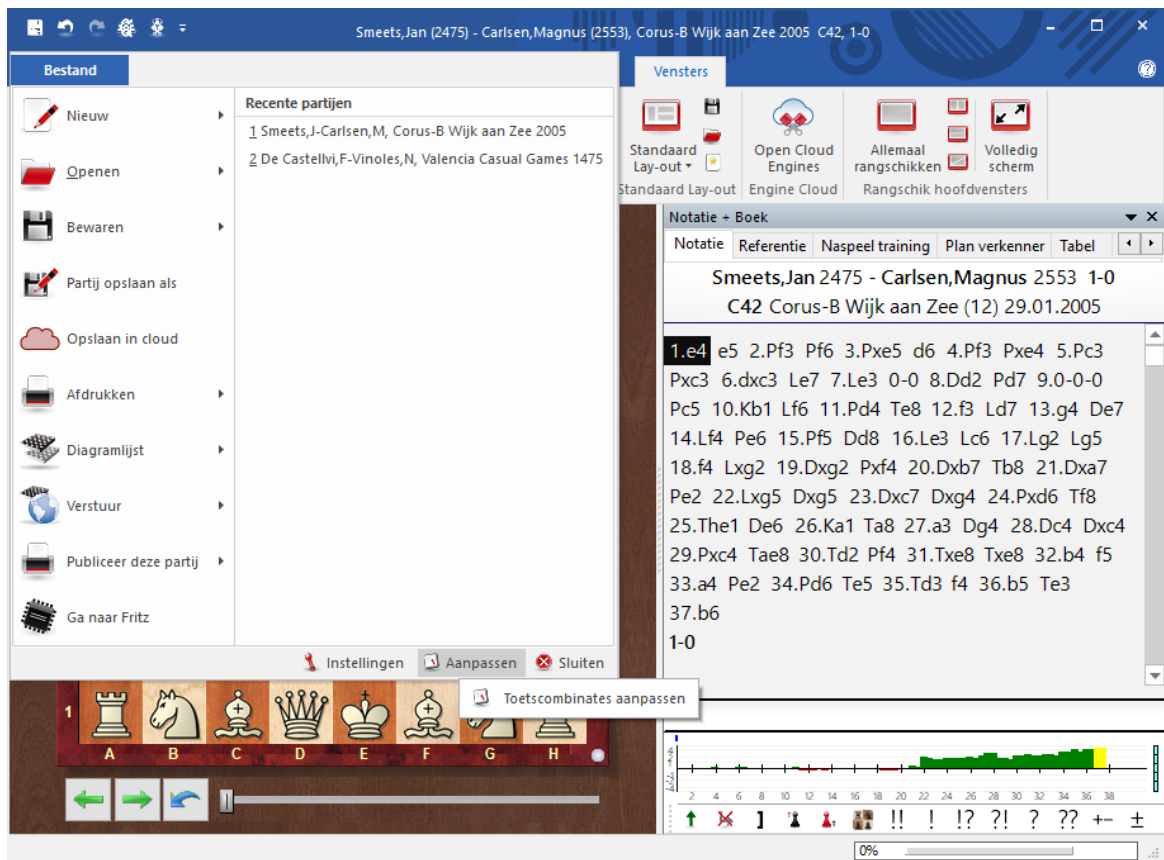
Smeets,Jan (2475) - Carlsen,Magnus (2553), Corus-B Wijk aan Zee 2005 C42, 1-0

Bestand

Vensters

Nieuw
Openen
Bewaren
Partij opslaan als
Opslaan in cloud
Afdrukken
Diagramlijst
Verstuur
Publiceer deze partij
Ga naar Fritz

Recente partijen
1 Smeets,J-Carlsen,M, Corus-B Wijk aan Zee 2005
2 De Castellvi,F-Vinoles,N, Valencia Casual Games 1475

Instellingen Aanpassen Sluiten

Toetscombinates aanpassen

Standaard Lay-out
Standaard Lay-out
Open Cloud Engines
Engine Cloud
Allemaal rangschikken
Volledig scherm
Rangschik hoofdvensters

Notatie + Boek
Notatie | Referentie | Naspeel training | Plan verkenner | Tabel

Smeets,Jan 2475 - Carlsen,Magnus 2553 1-0
C42 Corus-B Wijk aan Zee (12) 29.01.2005

1.e4 e5 2.Pf3 Pf6 3.Pxe5 d6 4.Pf3 Pxe4 5.Pc3 Pxc3 6.dxc3 Le7 7.Le3 0-0 8.Dd2 Pd7 9.0-0-0 Pc5 10.Kb1 Lf6 11.Pd4 Te8 12.f3 Ld7 13.g4 De7 14.Lf4 Pe6 15.Pf5 Dd8 16.Le3 Lc6 17.Lg2 Lg5 18.f4 Lxg2 19.Dxg2 Pxf4 20.Dxb7 Tb8 21.Dxa7 Pe2 22.Lxg5 Dxg5 23.Dxc7 Dxg4 24.Pxd6 Tf8 25.The1 De6 26.Ka1 Ta8 27.a3 Dg4 28.Dc4 Dxc4 29.Pxc4 Tae8 30.Td2 Pf4 31.Txe8 Txe8 32.b4 f5 33.a4 Pe2 34.Pd6 Te5 35.Td3 f4 36.b5 Te3 37.b6
1-0

1
A B C D E F G H

4
2
-2
-4
2 4 6 8 10 12 14 16 18 20 22 24 26 28 30 32 34 36 38

!! ! !? ?! ? ?? +− ±

0%